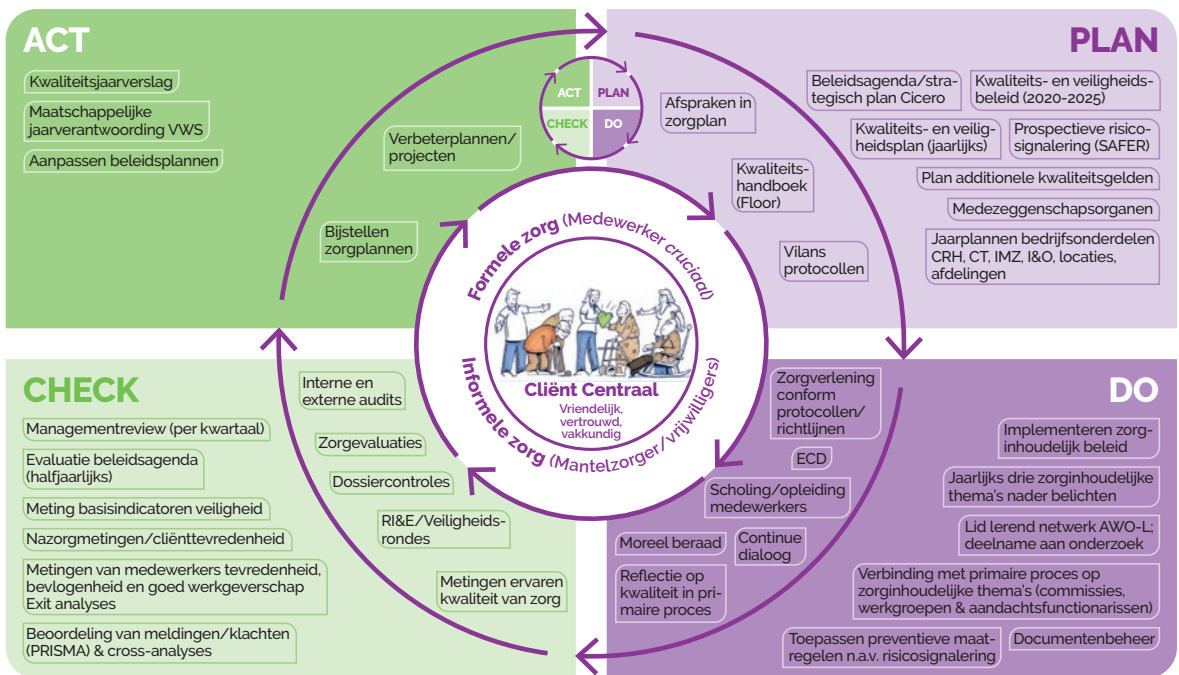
ACT

Kwaliteitsjaarverslag

Maatschappelijke jaarverantwoording VWS

Aanpassen beleidsplannen

Verbeterplannen/ projecten

Bijstellen zorgplannen

ACT PLAN CHECK DO

PLAN

Afspraken in zorgplan

Beleidsagenda/strategisch plan Cicero

Kwaliteits- en veiligheidsbeleid (2020-2025)

Kwaliteits- en veiligheidsplan (jaarlijks)

Prospectieve risicosignalering (SAFER)

Kwaliteitshandboek (Floor)

Plan additionele kwaliteitsgelden

Medezeggenschapsorganen

Vilans protocollen

Jaarplannen bedrijfsonderdelen CRH, CT, IMZ, I&O, locaties, afdelingen

Formele zorg (Medewerker cruciaal)

Cliënt Centraal

Vriendelijk, vertrouwd, vakkundig

Informele zorg (Mantelzorger/vrijwilligers)

CHECK

Interne en externe audits

Managementreview (per kwartaal)

Evaluatie beleidsagenda (halfjaarlijks)

Zorgevaluaties

Dossiercontroles

Meting basisindicatoren veiligheid

Nazorgmetingen/cliënttevredenheid

RI&E/Veiligheidsrondes

Metingen van medewerkers tevredenheid, bevlogenheid en goed werkgeverschap Exit analyses

Metingen ervaren kwaliteit van zorg

Beoordeling van meldingen/klachten (PRISMA) & cross-analyses

DO

Zorgverlening conform protocollen/ richtlijnen

Implementeren zorginhoudelijk beleid

ECD

Jaarlijks drie zorginhoudelijke thema's nader belichten

Scholing/opleiding medewerkers

Lid lerend netwerk AWO-L; deelname aan onderzoek

Moreel beraad

Continue dialoog

Reflectie op kwaliteit in primaire proces

Verbinding met primaire proces op zorginhoudelijke thema's (commissies, werkgroepen & aandachtsfunctionarissen)

Toepassen preventieve maatregelen n.a.v. risicosignalering

Documentenbeheer